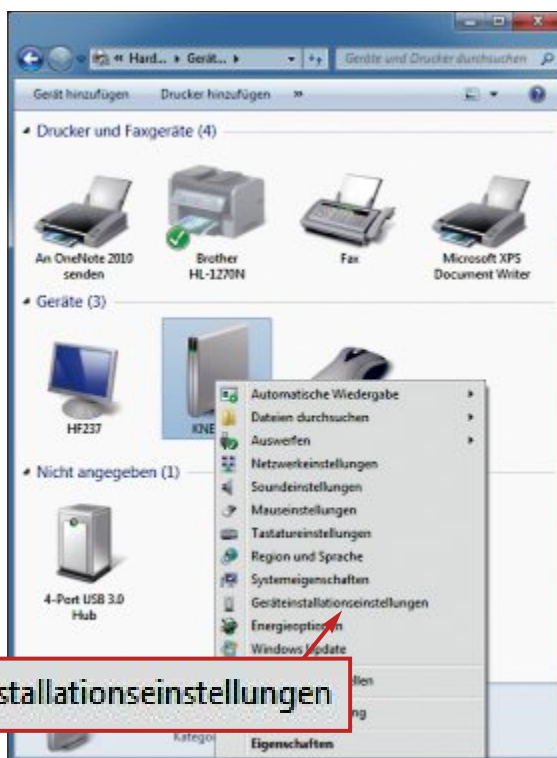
« Hard... ▸ Gerät... ▸

Geräte und Drucker durchsuchen

Gerät hinzufügen Drucker hinzufügen »

Drucker und Faxgeräte (4)

An OneNote 2010 senden

Brother HL-1270N

Fax

Microsoft XPS Document Writer

Geräte (3)

HF237

KNE

Nicht angegeben (1)

4-Port USB 3.0 Hub

Automatische Wiedergabe

Dateien durchsuchen

Auswerfen

Netzwerkeinstellungen

Soundeinstellungen

Mauseinstellungen

Tastatureinstellungen

Region und Sprache

Systemeigenschaften

Geräteinstallationseinstellungen

Energieoptionen

Windows Update

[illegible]llen

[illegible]ng

Eigenschaften

Kategor

stallationseinstellungen